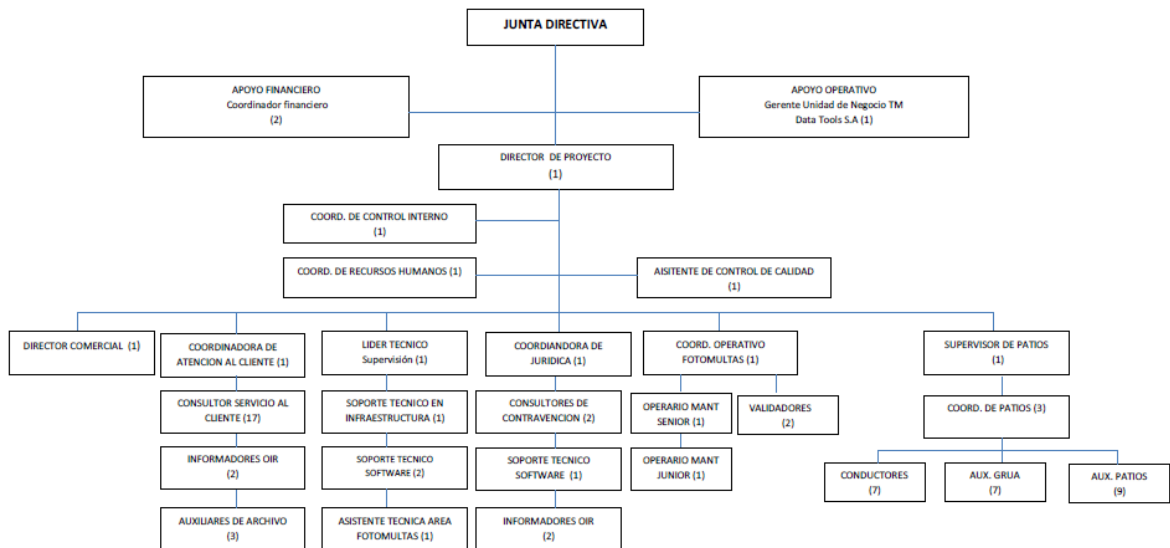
JUNTA DIRECTIVA

APOYO FINANCIERO
Coordinador financiero
(2)

APOYO OPERATIVO
Gerente Unidad de Negocio TM
Data Tools S.A (1)

DIRECTOR DE PROYECTO
(1)

COORD. DE CONTROL INTERNO
(1)

COORD. DE RECURSOS HUMANOS (1)

AISITENTE DE CONTROL DE CALIDAD
(1)

DIRECTOR COMERCIAL (1)

COORDINADORA DE ATENCION AL CLIENTE (1)

CONSULTOR SERVICIO AL CLIENTE (17)

INFORMADORES OIR
(2)

AUXILIARES DE ARCHIVO
(3)

LIDER TECNICO
Supervisión (1)

SOPORTE TECNICO EN INFRAESTRUCTURA (1)

SOPORTE TECNICO SOFTWARE (2)

ASISTENTE TECNICA AREA FOTOMULTAS (1)

COORDIANDORA DE JURIDICA (1)

CONSULTORES DE CONTRAVENCION (2)

SOPORTE TECNICO SOFTWARE (1)

INFORMADORES OIR
(2)

COORD. OPERATIVO FOTOMULTAS (1)

OPERARIO MANT SENIOR (1)

OPERARIO MANT JUNIOR (1)

VALIDADORES
(2)

SUPERVISOR DE PATIOS
(1)

COORD. DE PATIOS (3)

CONDUCTORES
(7)

AUX. GRUA
(7)

AUX. PATIOS
(9)